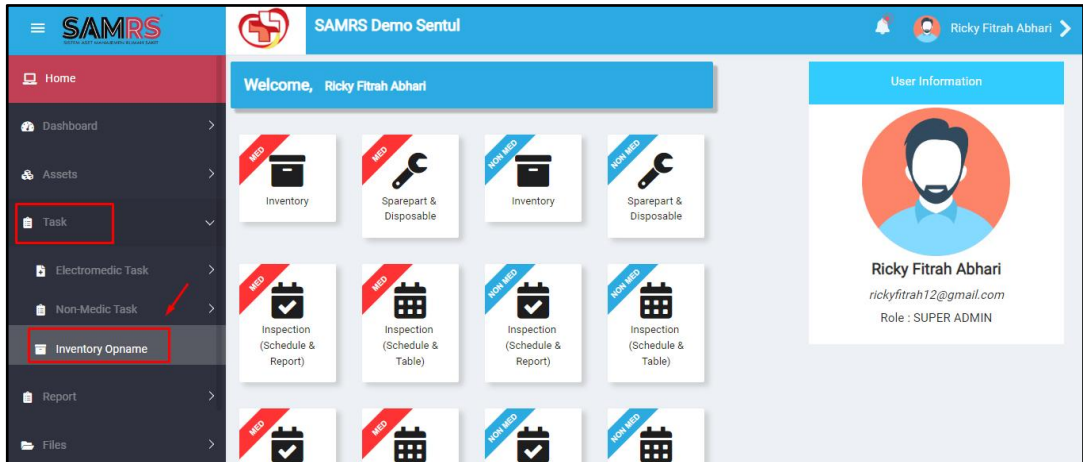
SAMRS
SISTEM ASSET MANAGEMENT RUMAH SAKIT

SAMRS Demo Sentul

Ricky Fitrah Abhari

Home
Dashboard
Assets
Task
Electromedic Task
Non-Medic Task
Inventory Opname
Report
Files

Welcome, Ricky Fitrah Abhari

MED
Inventory

MED
Sparepart & Disposable

NON MED
Inventory

NON MED
Sparepart & Disposable

MED
Inspection (Schedule & Report)

MED
Inspection (Schedule & Table)

NON MED
Inspection (Schedule & Report)

NON MED
Inspection (Schedule & Table)

MED

MED

NON MED

NON MED

User Information

Ricky Fitrah Abhari
rickyfitrah12@gmail.com
Role : SUPER ADMIN